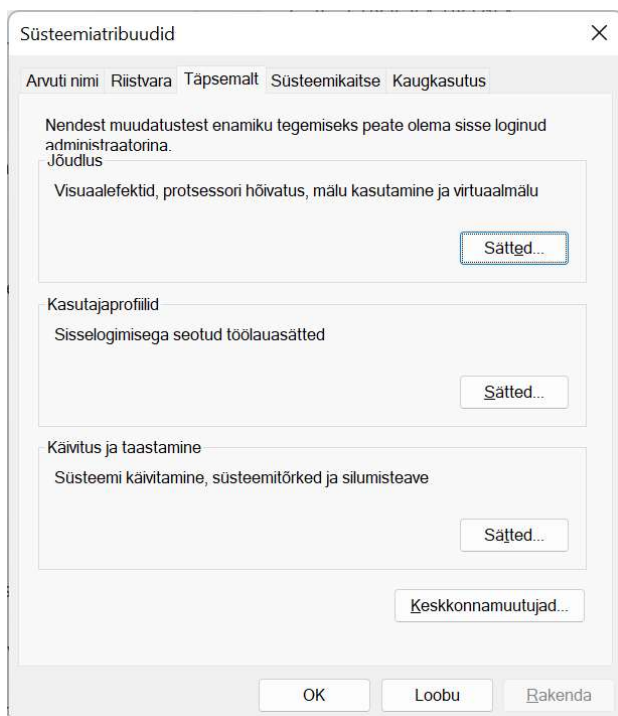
Süsteemiatribuudid

Arvuti nimi | Riistvara | Täpsemalt | Süsteemikaitse | Kaugkasutus

Nendest muudatustest enamiku tegemiseks peate olema sisse loginud administraatorina.

Jõudlus

Visuaalefektid, protsessori hõivatus, mälu kasutamine ja virtuaalmälu

Sätted...

Kasutajaprofiilid

Sisselogimisega seotud töölauasätted

Sätted...

Käivitus ja taastamine

Süsteemi käivitamine, süsteemitõrked ja silumisteave

Sätted...

Keskkonnamuutujad...

OK | Loobu | Rakenda